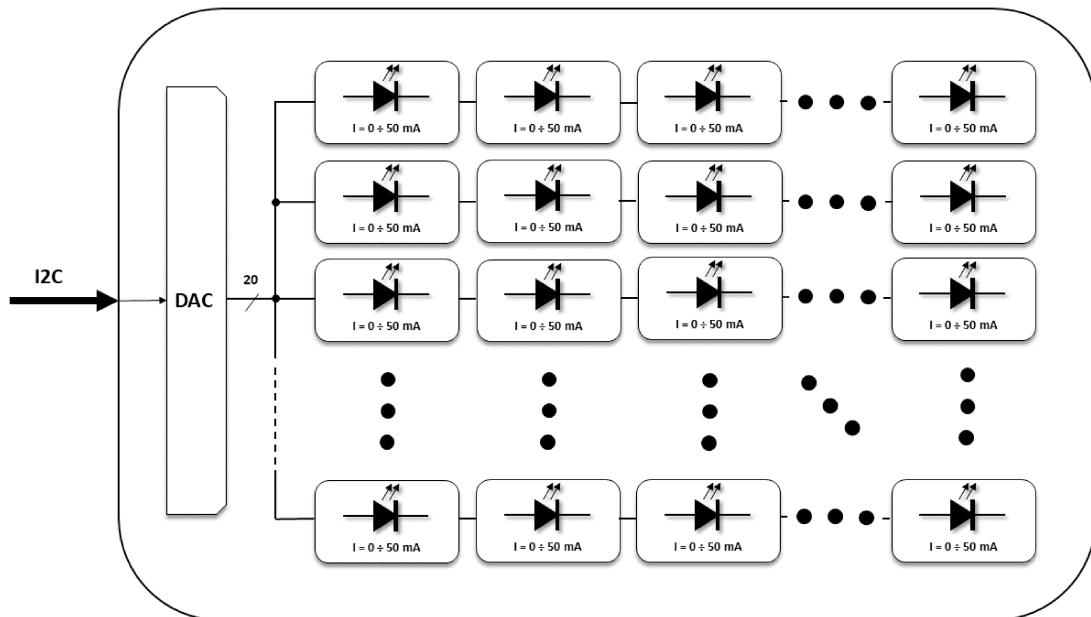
I2C

DAC

20

I = 0 ÷ 50 mA
I = 0 ÷ 50 mA
I = 0 ÷ 50 mA
I = 0 ÷ 50 mA

I = 0 ÷ 50 mA
I = 0 ÷ 50 mA
I = 0 ÷ 50 mA
I = 0 ÷ 50 mA

I = 0 ÷ 50 mA
I = 0 ÷ 50 mA
I = 0 ÷ 50 mA
I = 0 ÷ 50 mA

I = 0 ÷ 50 mA
I = 0 ÷ 50 mA
I = 0 ÷ 50 mA
I = 0 ÷ 50 mA